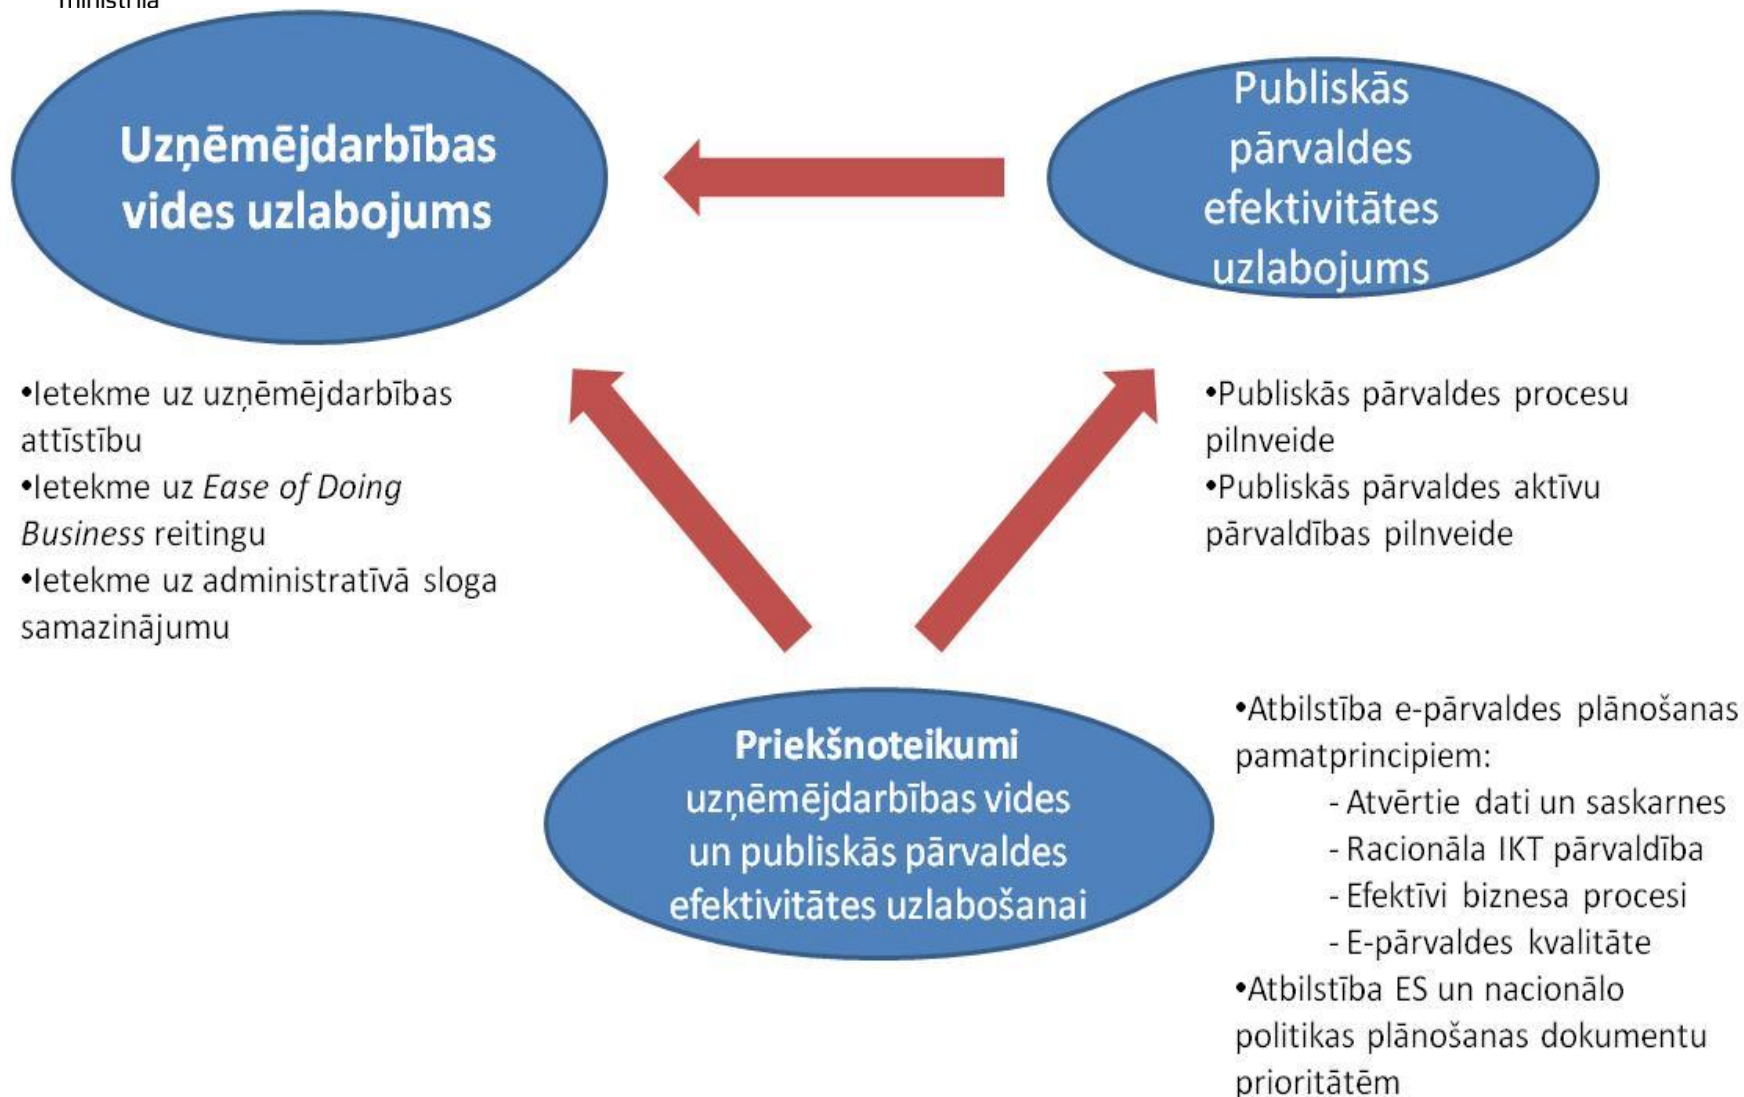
ministrija

Uzņēmējdarbības vides uzlabojums

Publiskās pārvaldes efektivitātes uzlabojums

•Ietekme uz uzņēmējdarbības attīstību
•Ietekme uz *Ease of Doing Business* reitingu
•Ietekme uz administratīvā sloga samazinājumu

•Publiskās pārvaldes procesu pilnveide
•Publiskās pārvaldes aktīvu pārvaldības pilnveide

Priekšnoteikumi uzņēmējdarbības vides un publiskās pārvaldes efektivitātes uzlabošanai

•Atbilstība e-pārvaldes plānošanas pamatprincipiem:
- Atvērtie dati un saskarnes
- Racionāla IKT pārvaldība
- Efektīvi biznesa procesi
- E-pārvaldes kvalitāte
•Atbilstība ES un nacionālo politikas plānošanas dokumentu prioritātēm